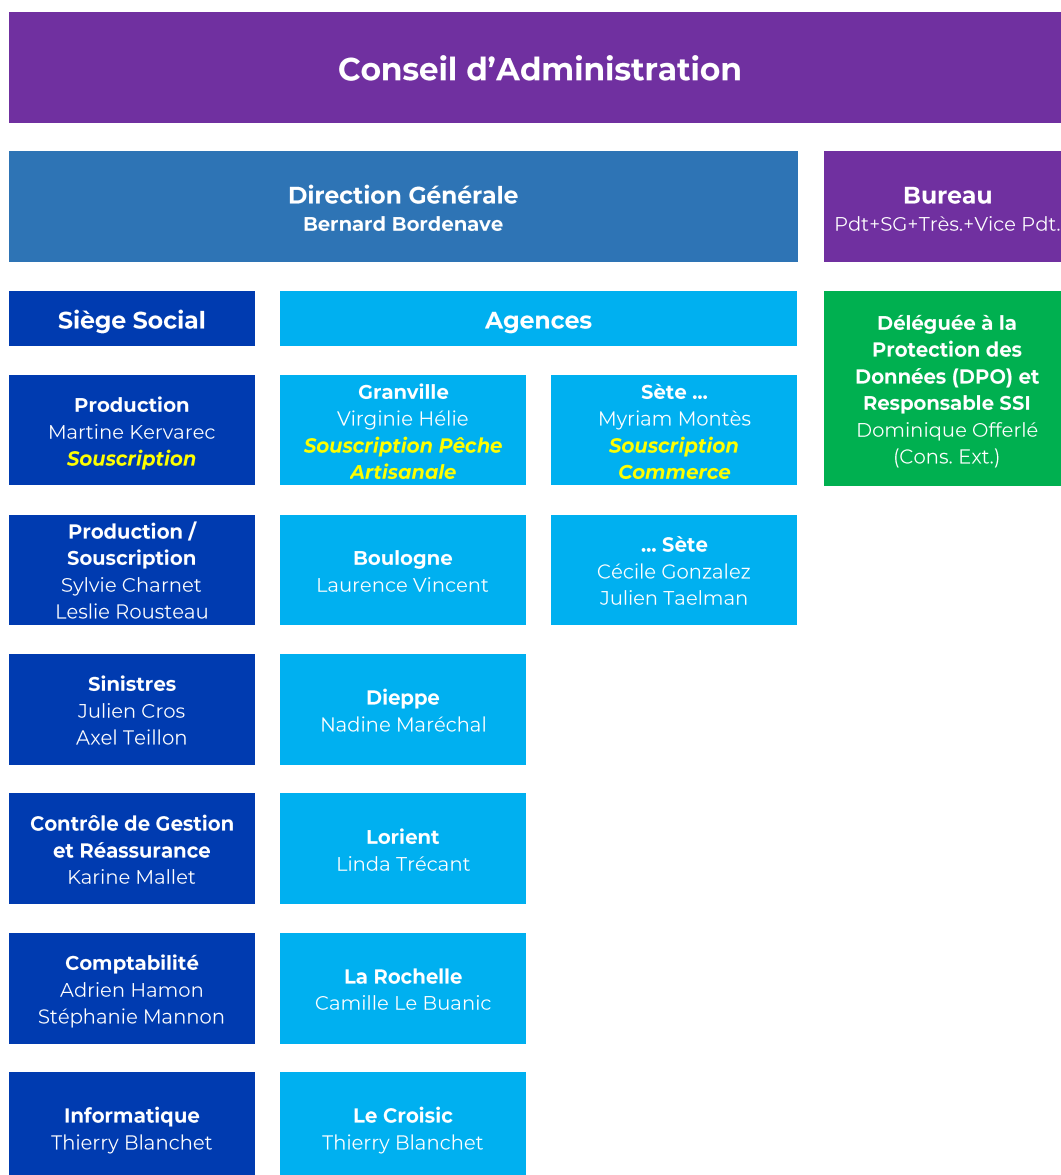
Conseil d'Administration

Direction Générale
Bernard Bordenave

Bureau
Pdt+SG+Très.+Vice Pdt.

Siège Social

Agences

Déléguée à la Protection des Données (DPO) et Responsable SSI
Dominique Offerlé
(Cons. Ext.)

Production
Martine Kervarec
Souscription

Granville
Virginie Hélie
Souscription Pêche Artisanale

Sète ...
Myriam Montès
Souscription Commerce

Production / Souscription
Sylvie Charnet
Leslie Rousteau

Boulogne
Laurence Vincent

... Sète
Cécile Gonzalez
Julien Taelman

Sinistres
Julien Cros
Axel Teillon

Dieppe
Nadine Maréchal

Contrôle de Gestion et Réassurance
Karine Mallet

Lorient
Linda Trécant

Comptabilité
Adrien Hamon
Stéphanie Mannon

La Rochelle
Camille Le Buanic

Informatique
Thierry Blanchet

Le Croisic
Thierry Blanchet